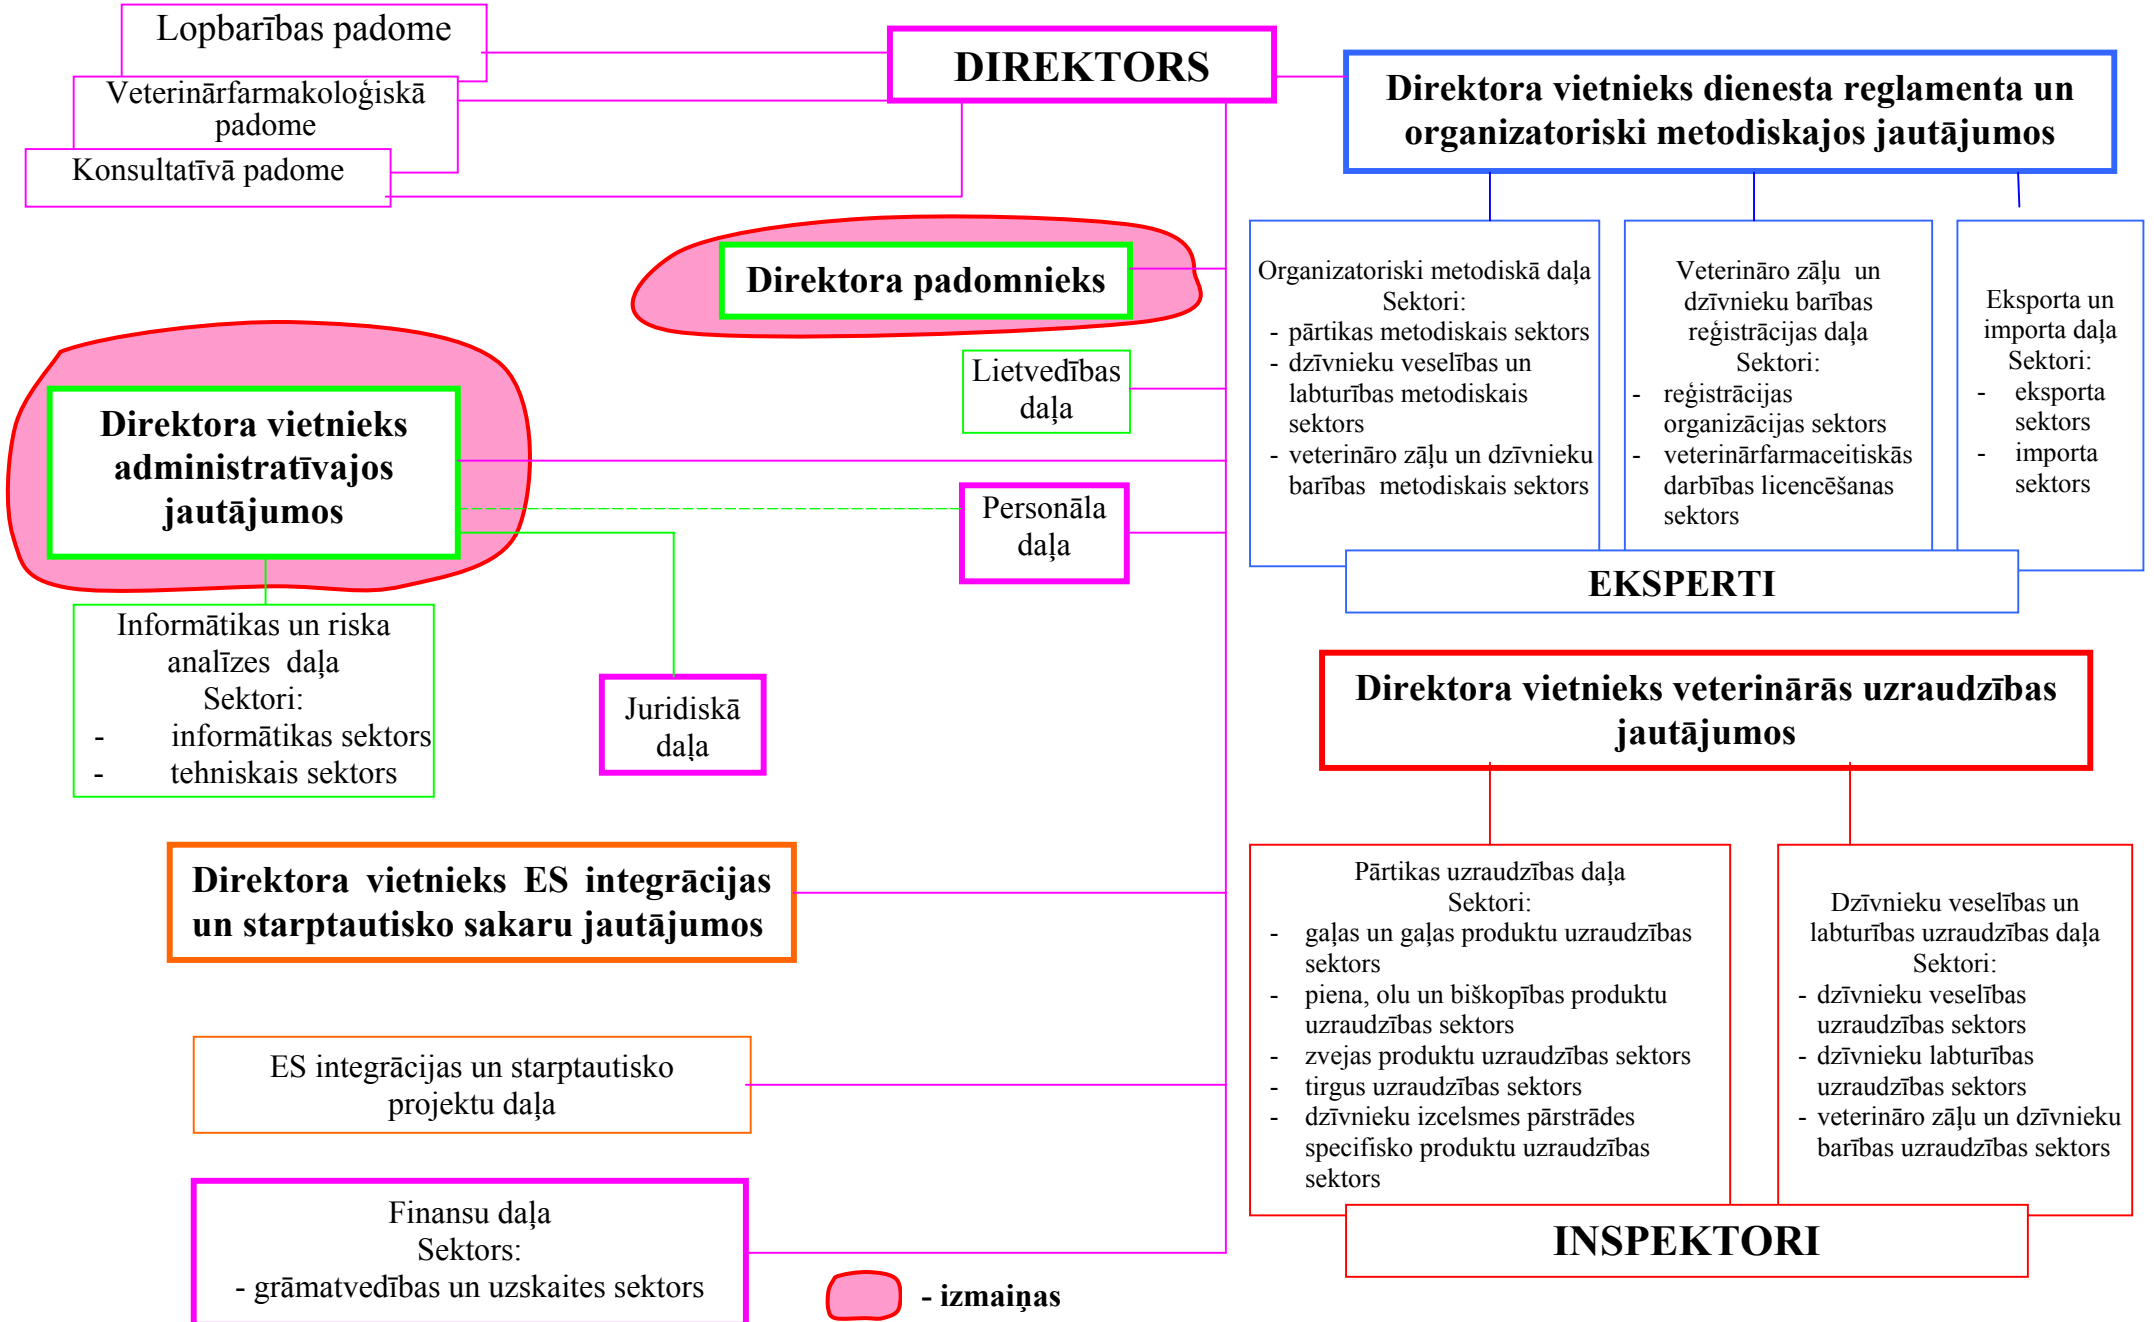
Lopbarības padome

Veterinārfarmakoloģiskā padome

Konsultatīvā padome

DIREKTORS

Direktora vietnieks dienesta reglamenta un organizatoriski metodiskajos jautājumos

Organizatoriski metodiskā daļa
Sektori:
- pārtikas metodiskais sektors
- dzīvnieku veselības un labturības metodiskais sektors
- veterināro zāļu un dzīvnieku barības metodiskais sektors

Veterināro zāļu un dzīvnieku barības reģistrācijas daļa
Sektori:
- reģistrācijas organizācijas sektors
- veterinārfarmaceitiskās darbības licencēšanas sektors

Eksporta un importa daļa
Sektori:
- eksporta sektors
- importa sektors

EKSPERTI

Direktora padomnieks

Lietvedības daļa

Direktora vietnieks administratīvajos jautājumos

Personāla daļa

Informātikas un riska analīzes daļa
Sektori:
- informātikas sektors
- tehniskais sektors

Juridiskā daļa

Direktora vietnieks veterinārās uzraudzības jautājumos

Direktora vietnieks ES integrācijas un starptautisko sakaru jautājumos

Pārtikas uzraudzības daļa
Sektori:
- gaļas un gaļas produktu uzraudzības sektors
- piena, olu un biškopības produktu uzraudzības sektors
- zvejas produktu uzraudzības sektors
- tirgus uzraudzības sektors
- dzīvnieku izcelsmes pārstrādes specifisko produktu uzraudzības sektors

Dzīvnieku veselības un labturības uzraudzības daļa
Sektori:
- dzīvnieku veselības uzraudzības sektors
- dzīvnieku labturības uzraudzības sektors
- veterināro zāļu un dzīvnieku barības uzraudzības sektors

ES integrācijas un starptautisko projektu daļa

Finansu daļa
Sektors:
- grāmatvedības un uzskaites sektors

INSPEKTORI

- izmaiņas